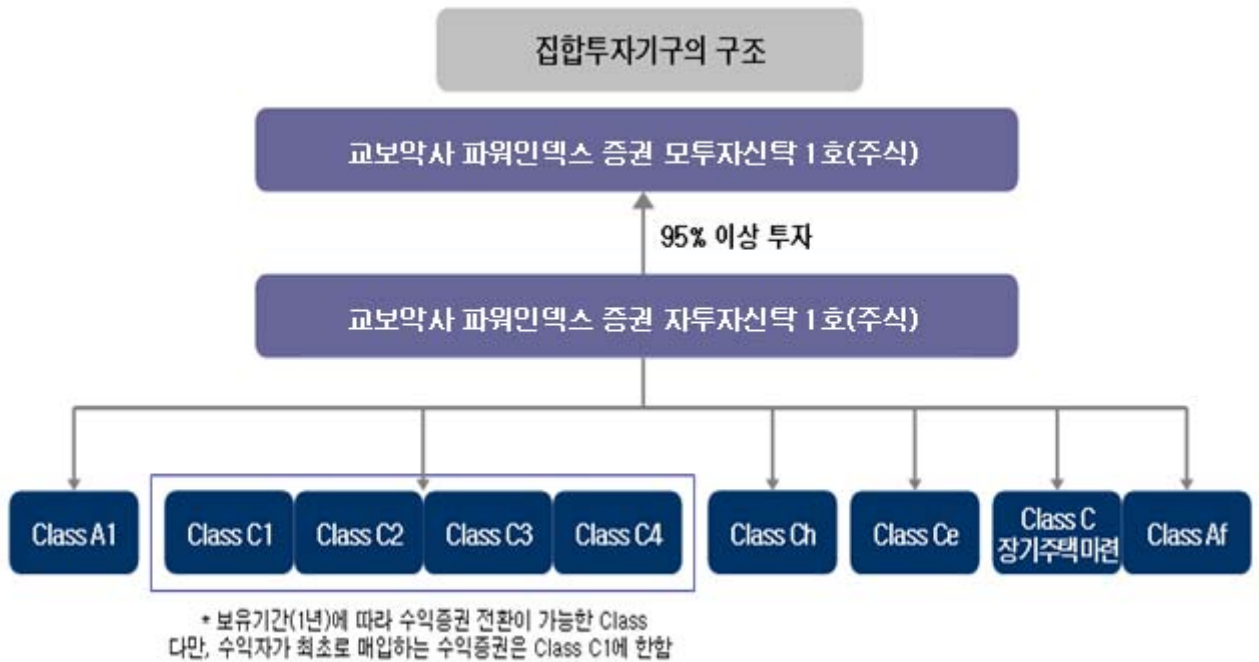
집합투자기구의 구조

교보악사 파워인덱스 증권 모투자신탁 1호(주식)

95% 이상 투자

교보악사 파워인덱스 증권 자투자신탁 1호(주식)

Class A1

Class C1

Class C2

Class C3

Class C4

Class Ch

Class Ce

Class C 장기주택마련

Class Af

* 보유기간(1년)에 따라 수익증권 전환이 가능한 Class
다만, 수익자가 최초로 매입하는 수익증권은 Class C1에 한함